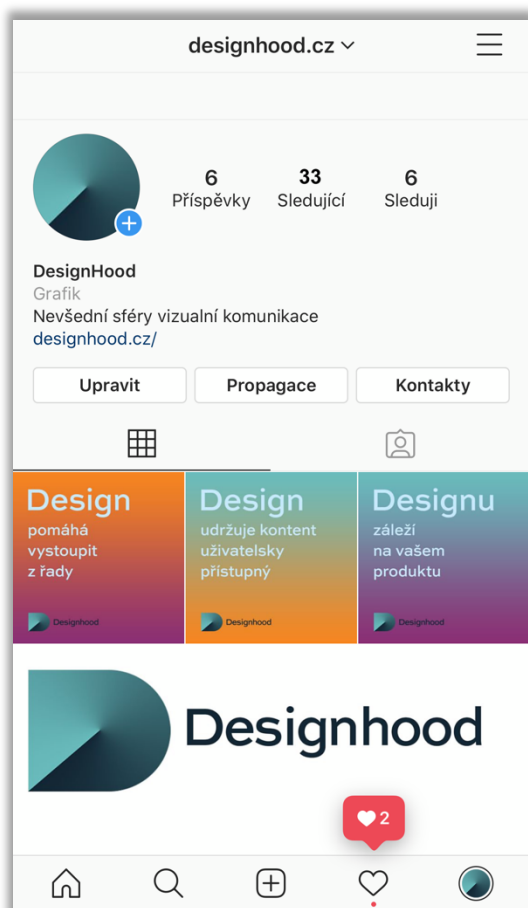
designhood.cz

6
Příspěvky

33
Sledující

6
Sleduji

DesignHood
Grafik
Nevšední sféry vizualní komunikace
designhood.cz/

Upravit
Propagace
Kontakty

Design
pomáhá vystoupit z řady
Designhood

Design
udržuje kontent uživatelsky přístupný
Designhood

Designu
záleží na vašem produktu
Designhood

Designhood

2